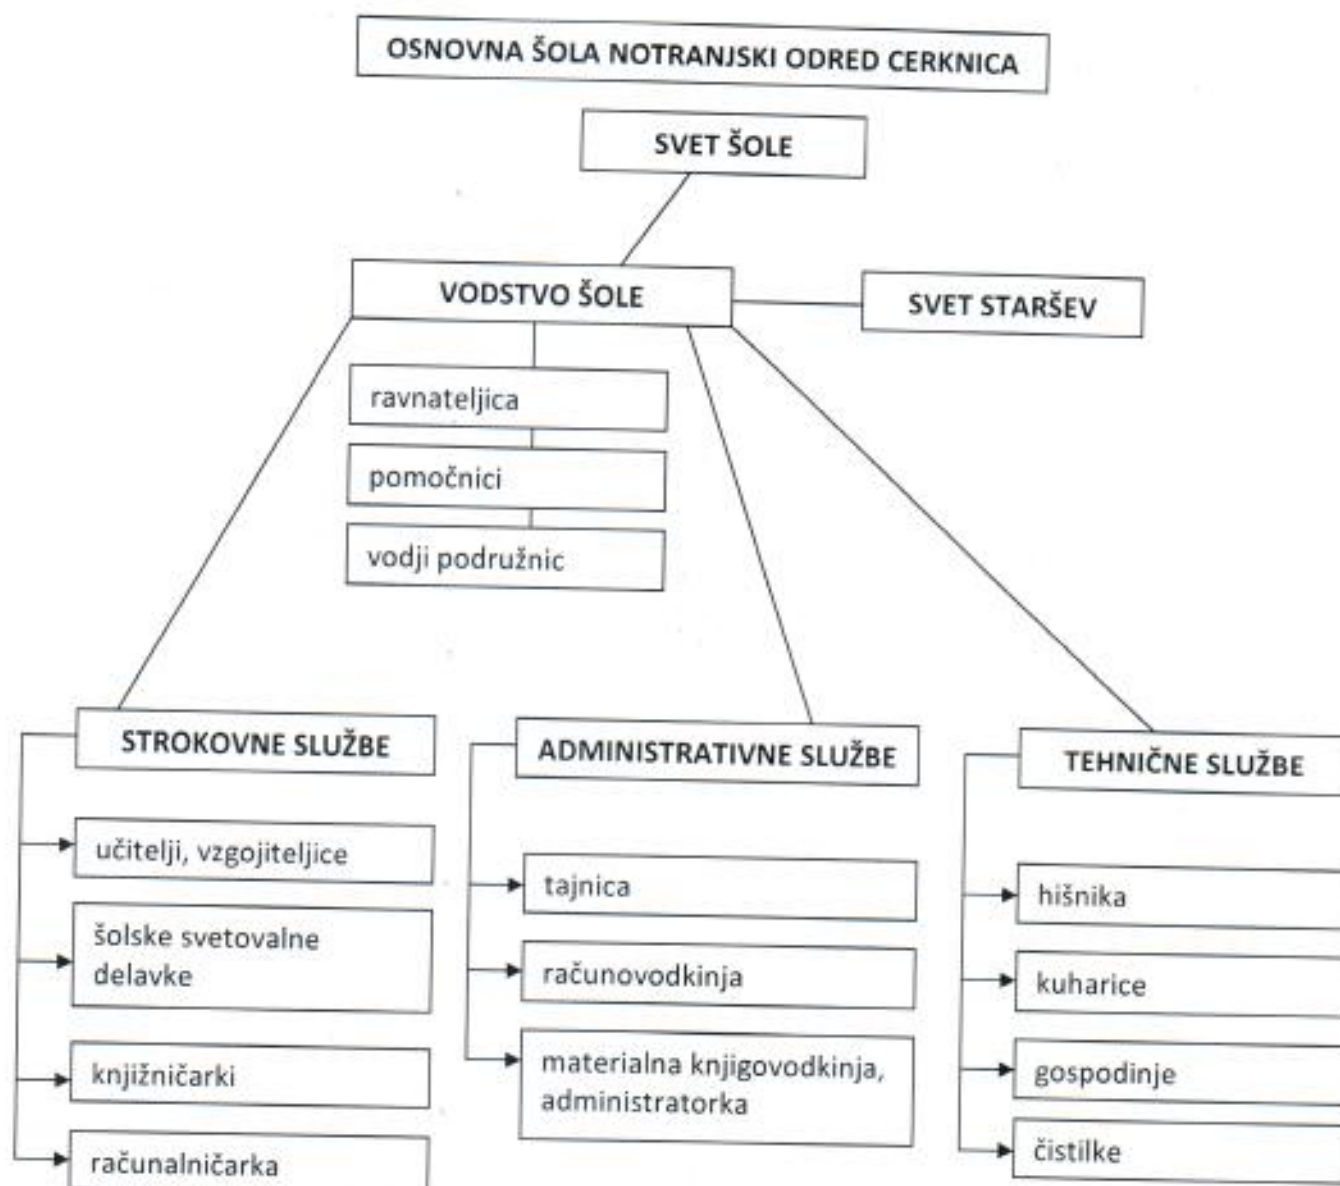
OSNOVNA ŠOLA NOTRANJSKI ODRED CERKNICA

SVET ŠOLE

VODSTVO ŠOLE

SVET STARŠEV

ravnateljica

pomočnici

vodji podružnic

STROKOVNE SLUŽBE

učitelji, vzgojiteljice

šolske svetovalne delavke

knjižničarki

računalničarka

ADMINISTRATIVNE SLUŽBE

tajnica

računovodkinja

materialna knjigovodkinja, administratorka

TEHNIČNE SLUŽBE

hišnika

kuharice

gospodinje

čistilke